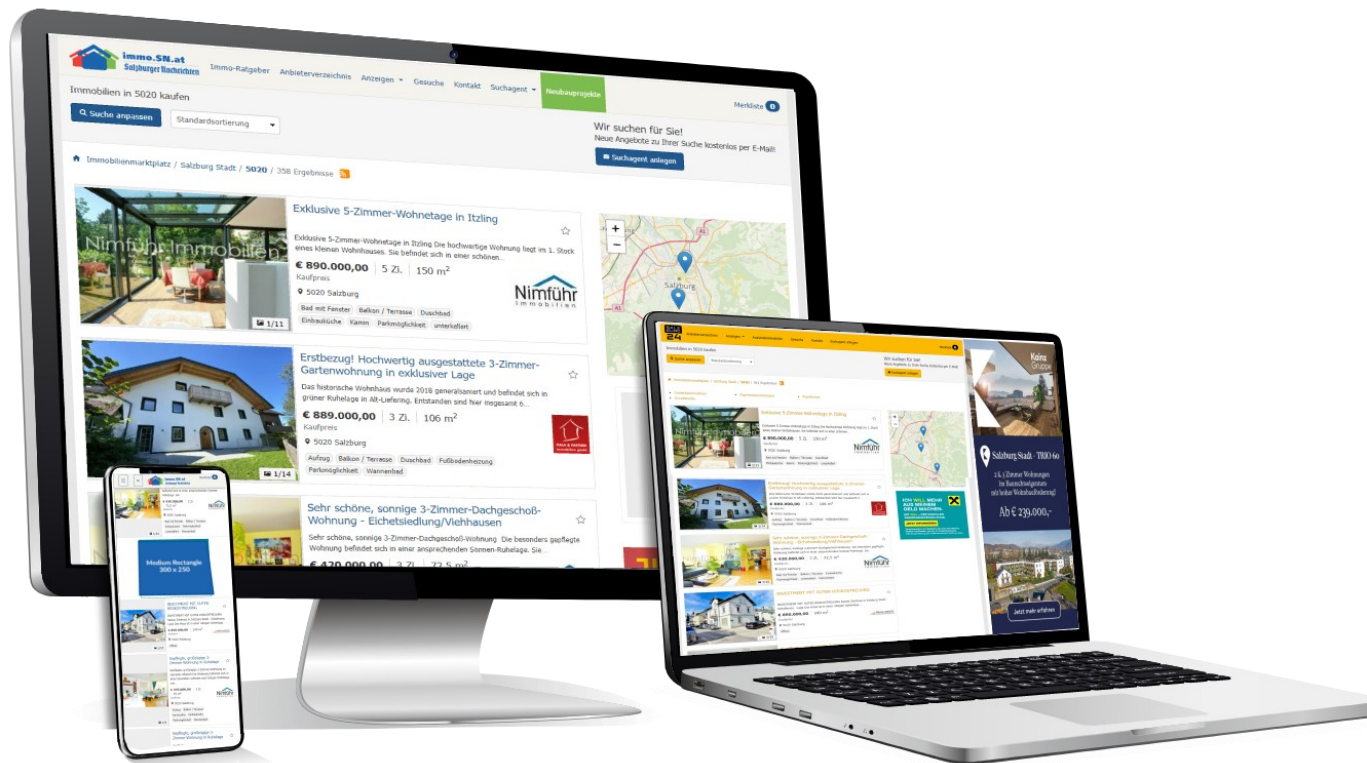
immo.SN.at Salzburger Nachrichten

Immo-Ratgeber Anbieterverzeichnis Anzeigen Gesuche Kontakt Suchagent Neubauprojekte

Immobilien in 5020 kaufen

Merkliste 0

Suche anpassen Standardsortierung

Wir suchen für Sie!
Neue Angebote zu Ihrer Suche kostenlos per E-Mail!

Suchagent anlegen

Immobilienmarktplatz / Salzburg Stadt / 5020 / 358 Ergebnisse

Exklusive 5-Zimmer-Wohnetage in Itzling

Exklusive 5-Zimmer-Wohnetage in Itzling Die hochwertige Wohnung liegt im 1. Stock eines kleinen Wohnhauses. Sie befindet sich in einer schönen...

€ 890.000,00 | 5 Zi. | 150 m²
Kaufpreis

5020 Salzburg

Bad mit Fenster Balkon / Terrasse Duschbad Einbauküche Kamin Parkmöglichkeit unterkellert

1/11

Nimführ Immobilien

Erstbezug! Hochwertig ausgestattete 3-Zimmer-Gartenwohnung in exklusiver Lage

Das historische Wohnhaus wurde 2018 generalsaniert und befindet sich in grüner Ruhelage in Alt-Liefering. Entstanden sind hier insgesamt 6...

€ 889.000,00 | 3 Zi. | 106 m²
Kaufpreis

5020 Salzburg

Aufzug Balkon / Terrasse Duschbad Fußbodenheizung Parkmöglichkeit Wannenbad

1/14

Sehr schöne, sonnige 3-Zimmer-Dachgeschoß-Wohnung - Eichetsiedlung/Viehhausen

Sehr schöne, sonnige 3-Zimmer-Dachgeschoß-Wohnung Die besonders gepflegte Wohnung befindet sich in einer ansprechenden Sonnen-Ruhelage. Sie...

€ 420.000,00 | 3 Zi. | 72,5 m²

Salzburg

Medium Rectangle 300 x 250

Exklusive 5-Zimmer-Wohnetage in Itzling

Salzburg Stadt - TRIO 60

Ab € 239.000,-

Jetzt mehr erfahren